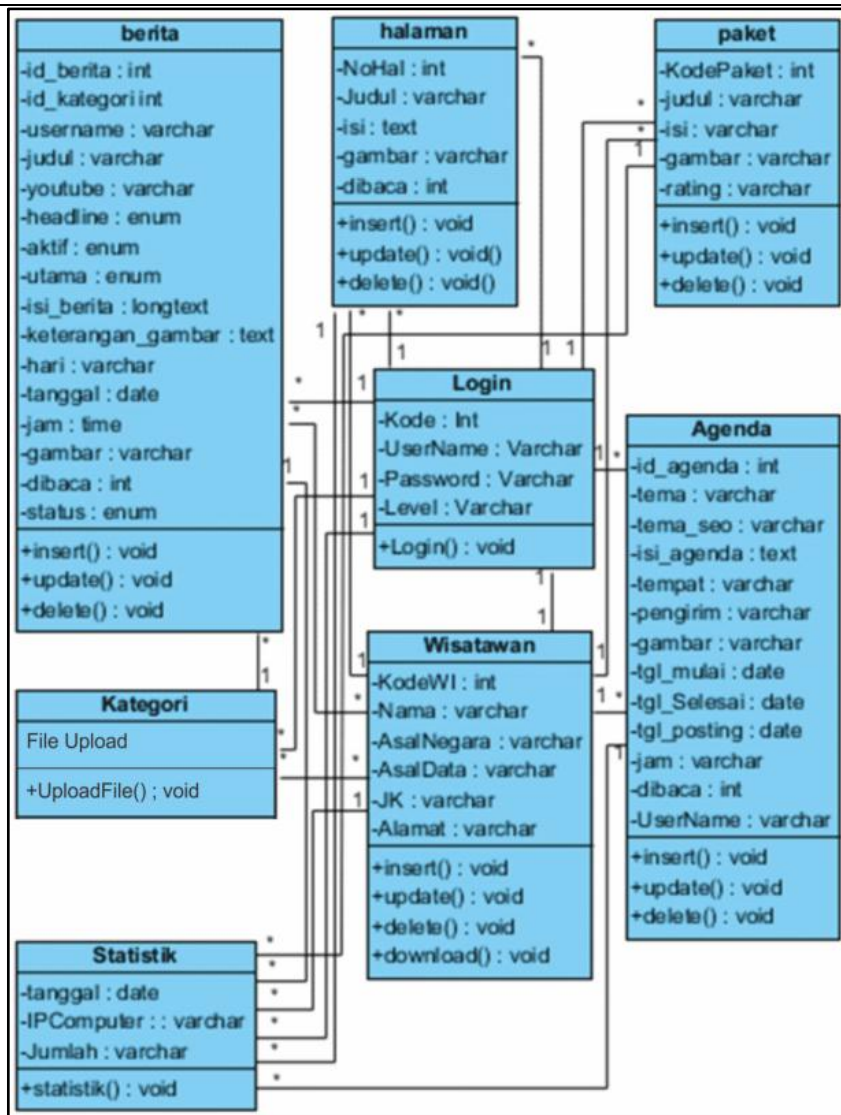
berita
-id_berita : int
-id_kategori int
-username : varchar
-judul : varchar
-youtube : varchar
-headline : enum
-aktif : enum
-utama : enum
-isi_berita : longtext
-keterangan_gambar : text
-hari : varchar
-tanggal : date
-jam : time
-gambar : varchar
-dibaca : int
-status : enum
+insert() : void
+update() : void
+delete() : void

halaman
-NoHal : int
-Judul : varchar
-isi : text
-gambar : varchar
-dibaca : int
+insert() : void
+update() : void()
+delete() : void()

paket
-KodePaket : int
-judul : varchar
-isi : varchar
-gambar : varchar
-rating : varchar
+insert() : void
+update() : void
+delete() : void

Login
-Kode : Int
-UserName : Varchar
-Password : Varchar
-Level : Varchar
+Login() : void

Agenda
-id_agenda : int
-tema : varchar
-tema_seo : varchar
-isi_agenda : text
-tempat : varchar
-pengirim : varchar
-gambar : varchar
-tgl_mulai : date
-tgl_Selesai : date
-tgl_posting : date
-jam : varchar
-dibaca : int
-UserName : varchar
+insert() : void
+update() : void
+delete() : void

Kategori
File Upload
+UploadFile() ; void

Wisatawan
-KodeWI : int
-Nama : varchar
-AsalNegara : varchar
-AsalData : varchar
-JK : varchar
-Alamat : varchar
+insert() : void
+update() : void
+delete() : void
+download() : void

Statistik
-tanggal : date
-IPComputer : : varchar
-Jumlah : varchar
+statistik() : void

* * * 1 1 1 1 1 1 * * 1 1 * 1 1 1 1 * 1 1 * * 1 * * * * * * 1 *